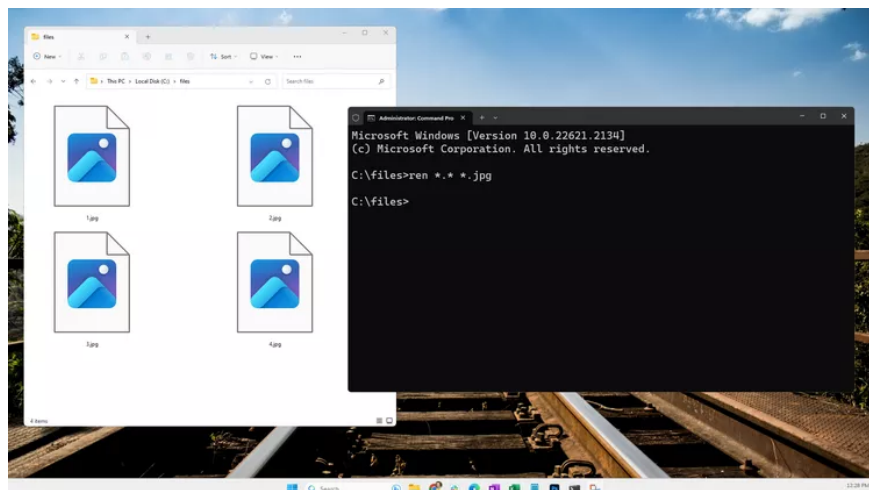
files

New

Sort

View

This PC > Local Disk (C:) > files

Search files

1.jpg

2.jpg

3.jpg

4.jpg

4 items

Administrator: Command Pro

Microsoft Windows [Version 10.0.22621.2134]
(c) Microsoft Corporation. All rights reserved.

C:\files>ren *.* *.jpg

C:\files>

Search

12:28 PM